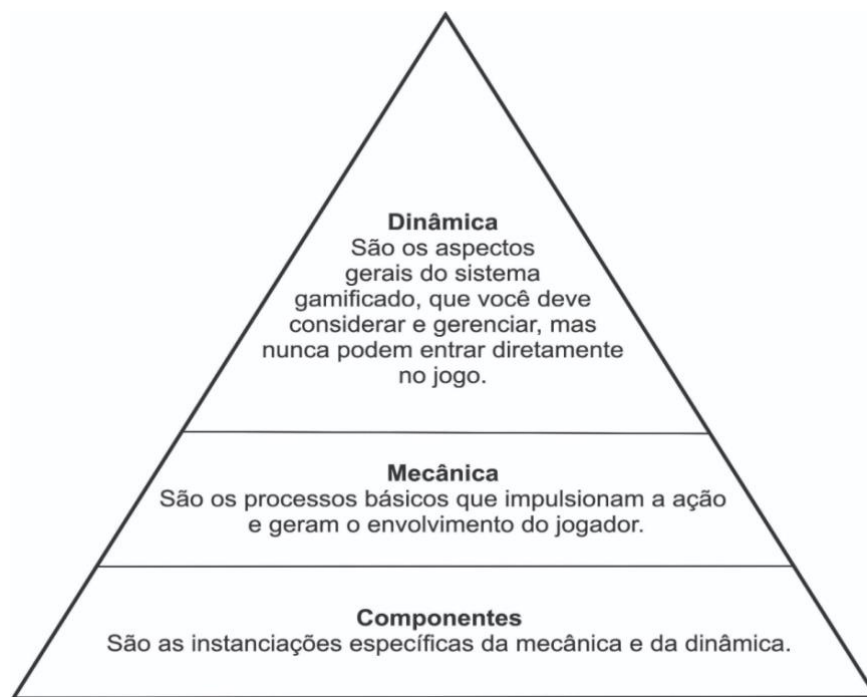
Dinâmica
São os aspectos gerais do sistema gamificado, que você deve considerar e gerenciar, mas nunca podem entrar diretamente no jogo.

Mecânica
São os processos básicos que impulsionam a ação e geram o envolvimento do jogador.

Componentes
São as instanciações específicas da mecânica e da dinâmica.